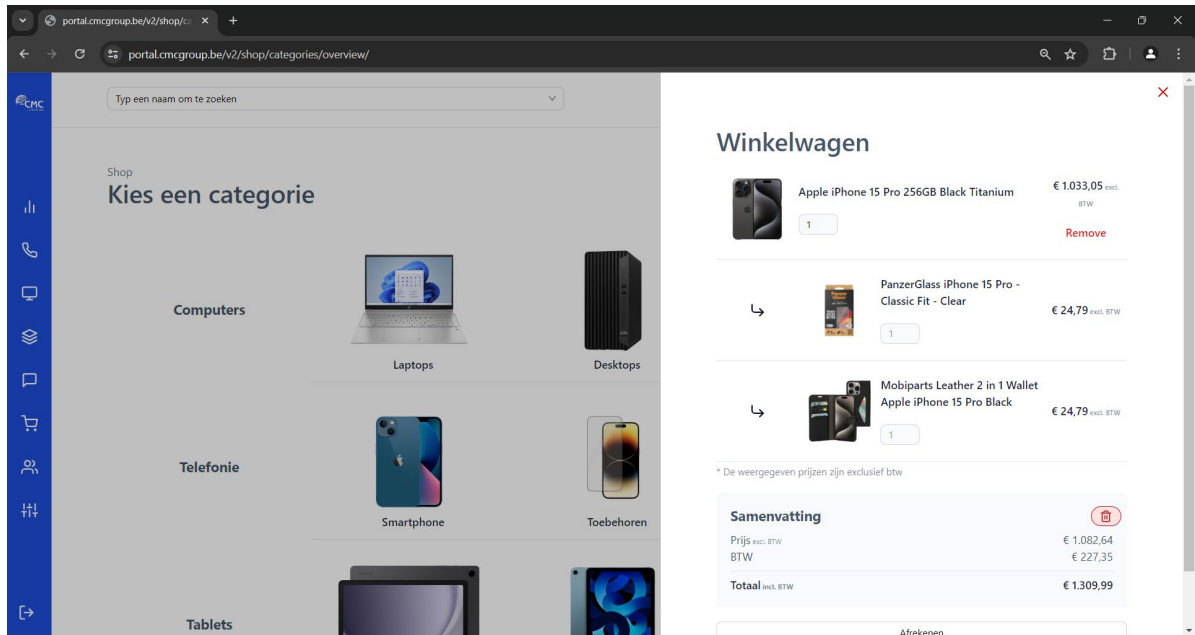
portal.cmcgroup.be/v2/shop/ca ×
portal.cmcgroup.be/v2/shop/categories/overview/

CMC

Typ een naam om te zoeken

Shop
Kies een categorie

Computers
Laptops
Desktops

Telefonie
Smartphone
Toebehoren

Tablets

Winkelwagen

Apple iPhone 15 Pro 256GB Black Titanium
€ 1.033,05 excl. BTW
1
Remove

PanzerGlass iPhone 15 Pro - Classic Fit - Clear
€ 24,79 excl. BTW
1

Mobiparts Leather 2 in 1 Wallet Apple iPhone 15 Pro Black
€ 24,79 excl. BTW
1

* De weergegeven prijzen zijn exclusief btw

Samenvatting
Prijs excl. BTW € 1.082,64
BTW € 227,35
Totaal incl. BTW € 1.309,99

Afrekenen